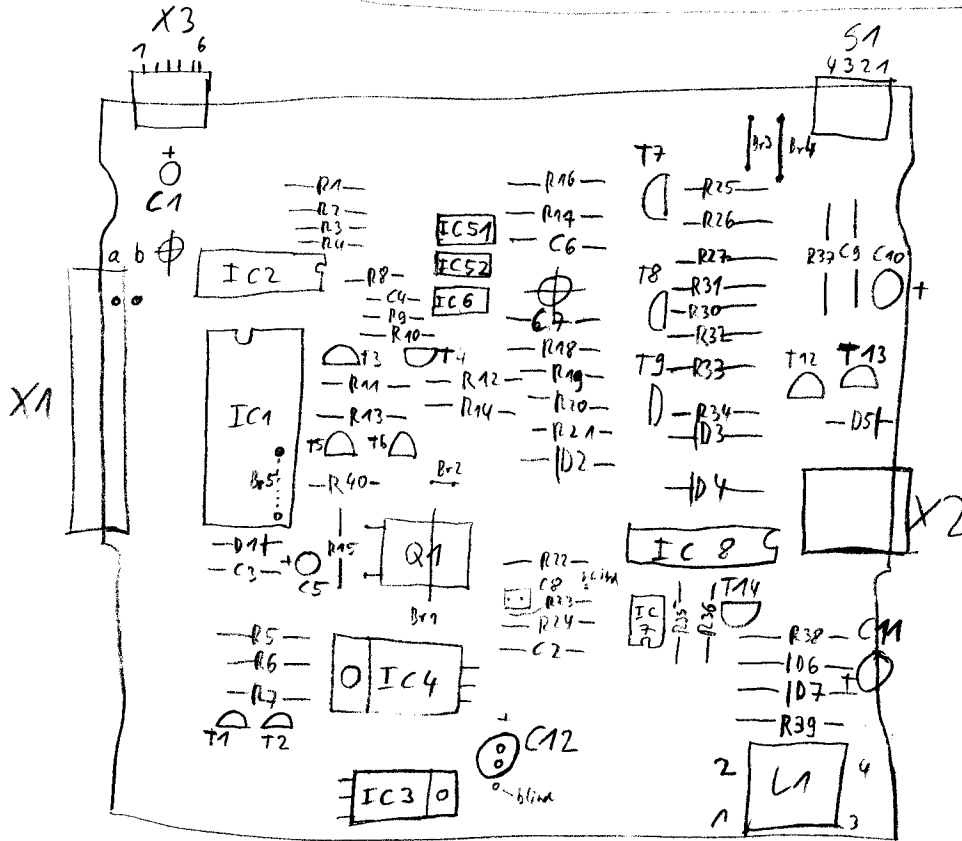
X3
1 6
S1
4 3 2 1
+
C1
Br3 Br4
T7
R1
R2
R3
R4
R16
R14
C6
R25
R26
IC51
IC52
a b
IC2
R8
C4
R9
R10
IC6
C7
R27
T8
R31
R30
R32
R37 C9 C10
+
T3 T4
R18
T9 R33
T12 T13
X1
R11
R12
R19
IC1
R13
R14
R20
R34
D3
D5
T5 T6
R21
D2
Br5
R40
Br2
D4
X2
D1
C3
C5
R15
Q1
IC 8
R22
C8 blind
R23
R24
Br1
IC 7
R35 R36
T14
R5
R6
R7
C2
IC4
R38
C11
D6
D7
R39
T1 T2
C12
blind
2
4
L1
1
3
IC3